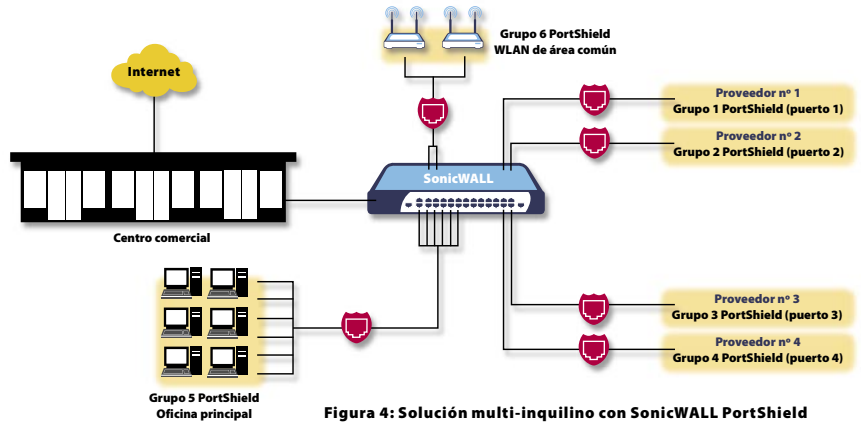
Grupo 6 PortShield
WLAN de área común

Internet

Proveedor nº 1
Grupo 1 PortShield (puerto 1)

Proveedor nº 2
Grupo 2 PortShield (puerto 2)

SonicWALL

Centro comercial

Proveedor nº 3
Grupo 3 PortShield (puerto 3)

Proveedor nº 4
Grupo 4 PortShield (puerto 4)

Grupo 5 PortShield
Oficina principal

Figura 4: Solución multi-inquilino con SonicWALL PortShield